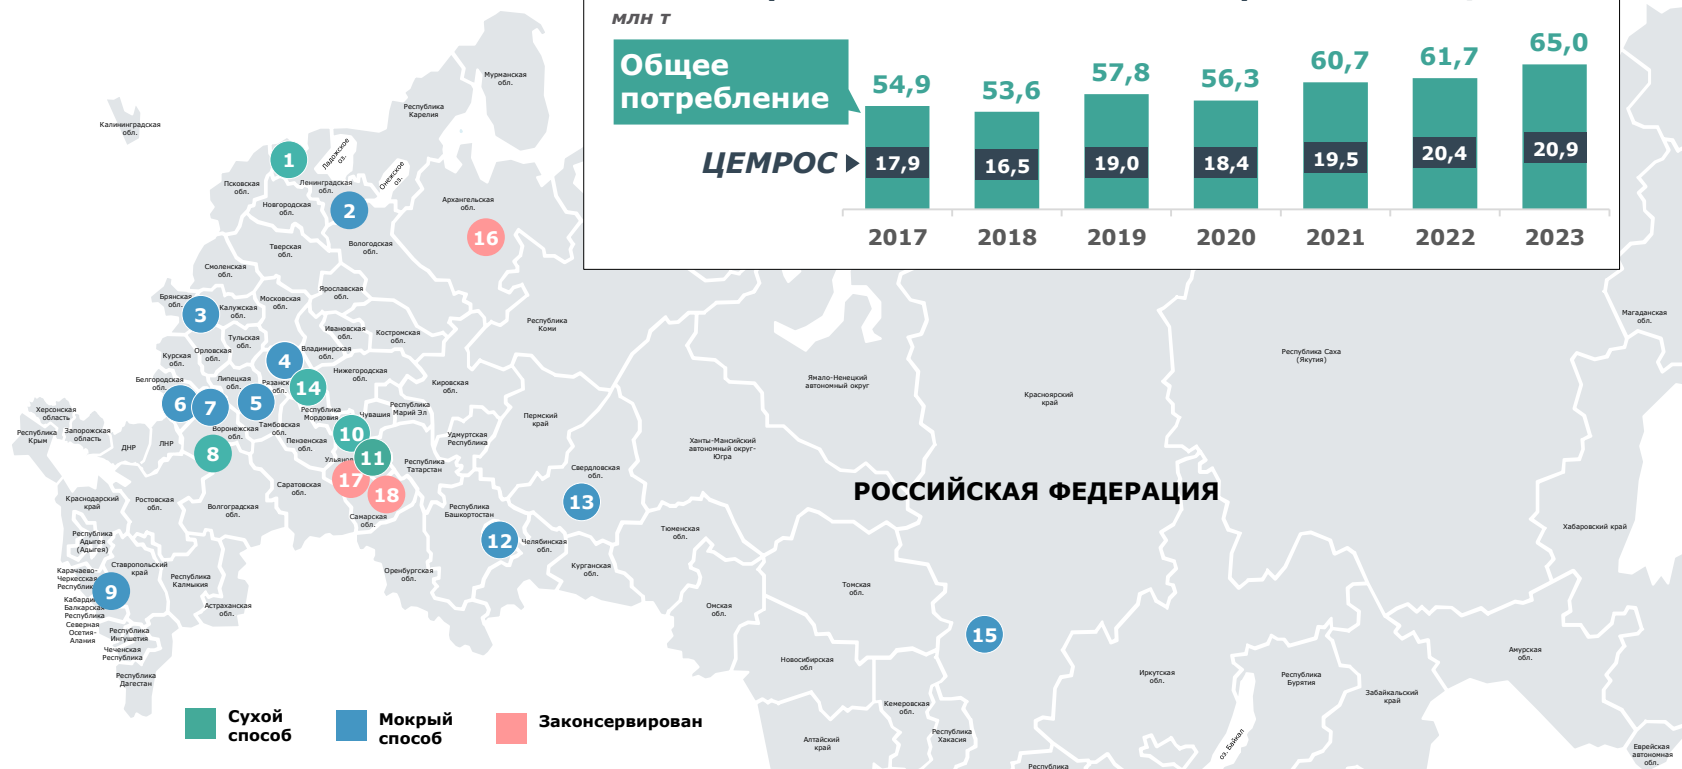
млн т

Общее потребление

ЦЕМРОС

| | 2017 | 2018 | 2019 | 2020 | 2021 | 2022 | 2023 |
|---|---|---|---|---|---|---|---|
| Общее потребление | 54,9 | 53,6 | 57,8 | 56,3 | 60,7 | 61,7 | 65,0 |
| ЦЕМРОС | 17,9 | 16,5 | 19,0 | 18,4 | 19,5 | 20,4 | 20,9 |

РОССИЙСКАЯ ФЕДЕРАЦИЯ

Мурманская обл.
Республика Карелия
Калининградская обл.
Ладожское оз.
Онежское оз.
Ленинградская обл.
Псковская обл.
Новгородская обл.
Архангельская обл.
Вологодская обл.
Тверская обл.
Смоленская обл.
Ярославская обл.
Брянская обл.
Калужская обл.
Московская обл.
Ивановская обл.
Костромская обл.
Республика Коми
Тульская обл.
Орловская обл.
Курская обл.
Владимирская обл.
Нижегородская обл.
Белгородская обл.
Липецкая обл.
Рязанская обл.
Кировская обл.
Республика Марий Эл
Республика Мордовия
Чувашия
Херсонская область
Запорожская область
Республика Крым
ДНР
ЛНР
Воронежская обл.
Тамбовская обл.
Пензенская обл.
Ульяновская
Удмуртская Республика
Пермский край
Республика Татарстан
Саратовская обл.
Самарская обл.
Свердловская обл.
Краснодарский край
Ростовская обл.
Волгоградская обл.
Республика Башкортостан
Челябинская обл.
Республика Адыгея (Адыгея)
Ставропольский край
Карачаево-Черкесская Республика
Республика Калмыкия
Кабардино-Балкарская Республика
Республика Северная Осетия-Алания
Республика Ингушетия
Чеченская Республика
Республика Дагестан
Астраханская обл.
Оренбургская обл.
Курганская обл.
Тюменская обл.
Ханты-Мансийский автономный округ-Югра
Ямало-Ненецкий автономный округ
Красноярский край
Республика Саха (Якутия)
Магаданская обл.
Хабаровский край
Омская обл.
Томская обл.
Новосибирская обл.
Кемеровская обл.
Алтайский край
Республика Хакасия
Иркутская обл.
Республика Бурятия
Забайкальский край
Амурская обл.
Еврейская автономная обл.
оз. Байкал
Республика

1 2 3 4 5 6 7 8 9 10 11 12 13 14 15 16 17 18

Сухой способ
Мокрый способ
Законсервирован